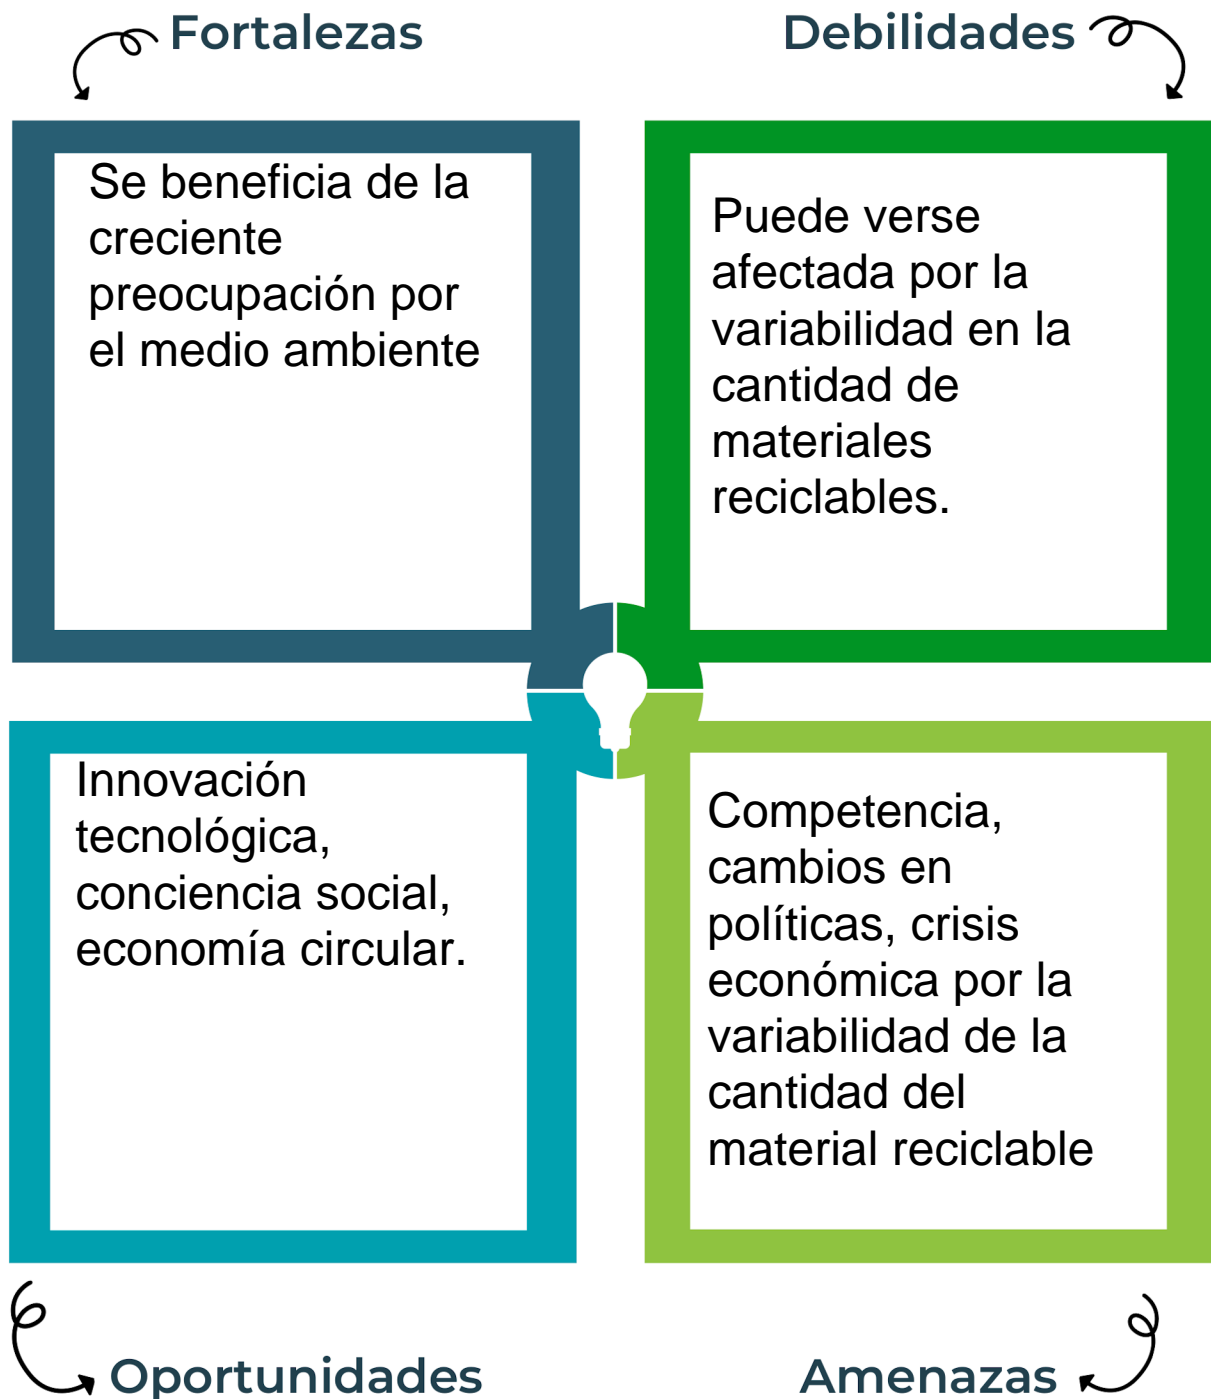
Fortalezas

Debilidades

Se beneficia de la creciente preocupación por el medio ambiente

Puede verse afectada por la variabilidad en la cantidad de materiales reciclables.

Innovación tecnológica, conciencia social, economía circular.

Competencia, cambios en políticas, crisis económica por la variabilidad de la cantidad del material reciclable

Oportunidades

Amenazas